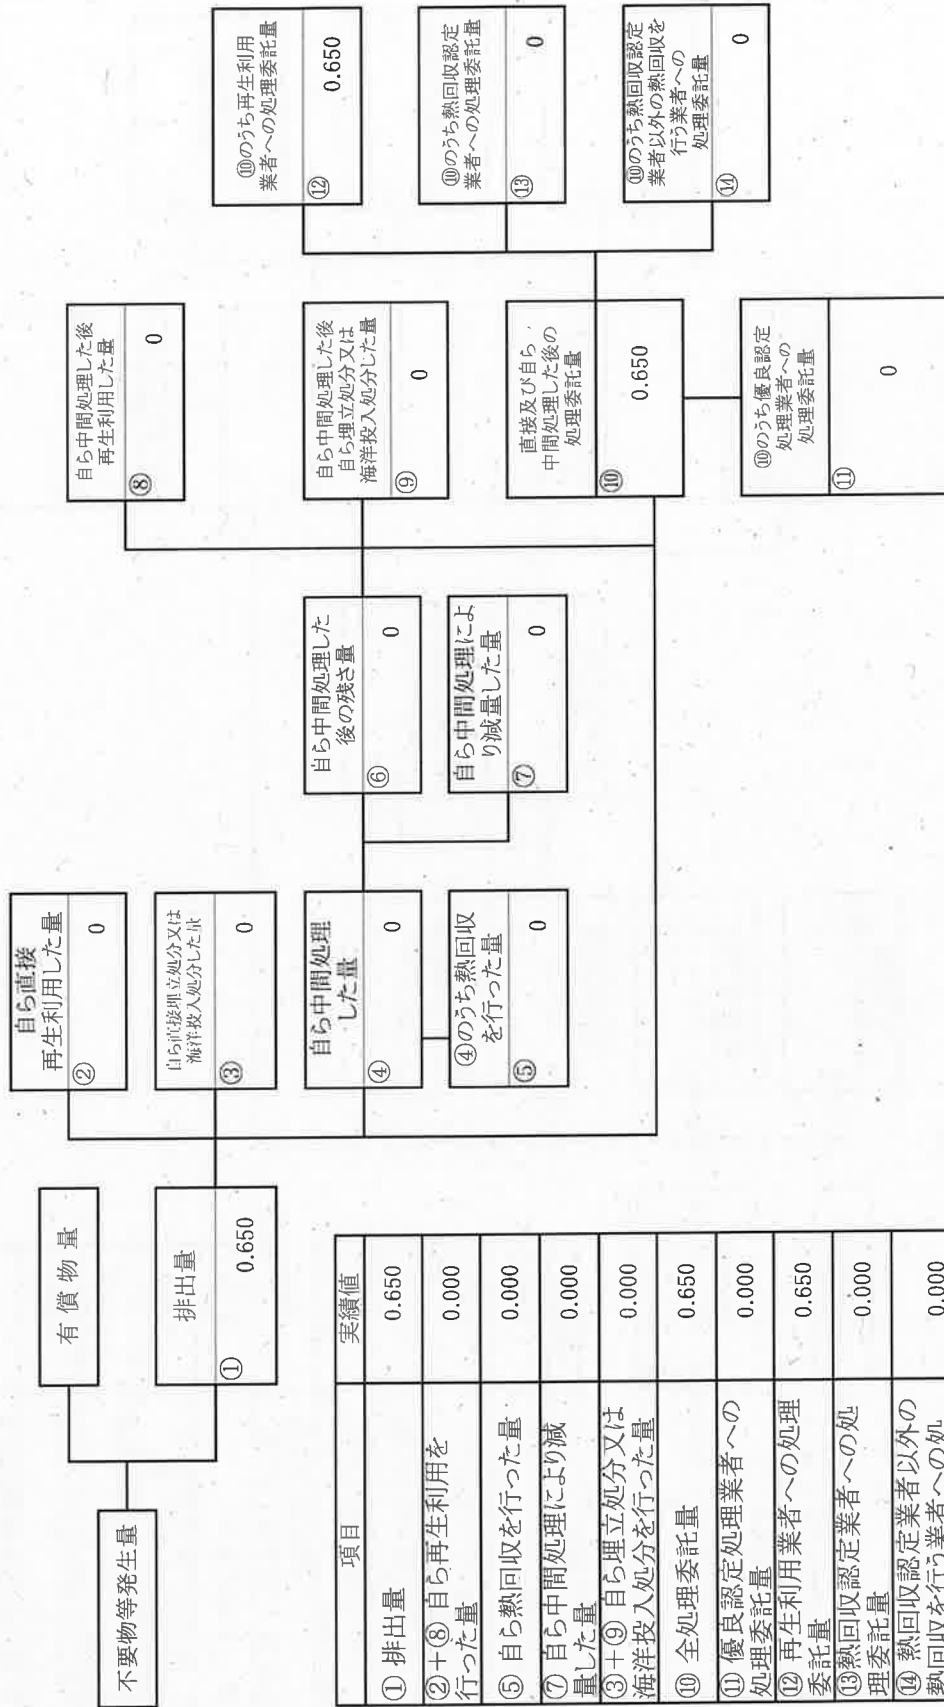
不要物等発生量

有償物量

排出量
① 0.650

自ら直接再生利用した量
② 0

自ら直接埋立処分又は海洋投入処分した量
③ 0

自ら中間処理した量
④ 0

④のうち熱回収を行った量
⑤ 0

自ら中間処理した後の残さ量
⑥ 0

自ら中間処理により減量した量
⑦ 0

自ら中間処理した後再生利用した量
⑧ 0

自ら中間処理した後自ら埋立処分又は海洋投入処分した量
⑨ 0

直接及び自ら中間処理した後の処理委託量
⑩ 0.650

⑩のうち優良認定処理業者への処理委託量
⑪ 0

⑩のうち再生利用業者への処理委託量
⑫ 0.650

⑩のうち熱回収認定業者への処理委託量
⑬ 0

⑩のうち熱回収認定業者以外の熱回収を行う業者への処理委託量
⑭ 0

| 項目 | 実績値 |
|---|---|
| ① 排出量 | 0.650 |
| ②＋⑧ 自ら再生利用を行った量 | 0.000 |
| ⑤ 自ら熱回収を行った量 | 0.000 |
| ⑦ 自ら中間処理により減量した量 | 0.000 |
| ③＋⑨ 自ら埋立処分又は海洋投入処分を行った量 | 0.000 |
| ⑩ 全処理委託量 | 0.650 |
| ⑪ 優良認定処理業者への処理委託量 | 0.000 |
| ⑫ 再生利用業者への処理委託量 | 0.650 |
| ⑬熱回収認定業者への処理委託量 | 0.000 |
| ⑭ 熱回収認定業者以外の熱回収を行う業者への処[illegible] | 0.000 |